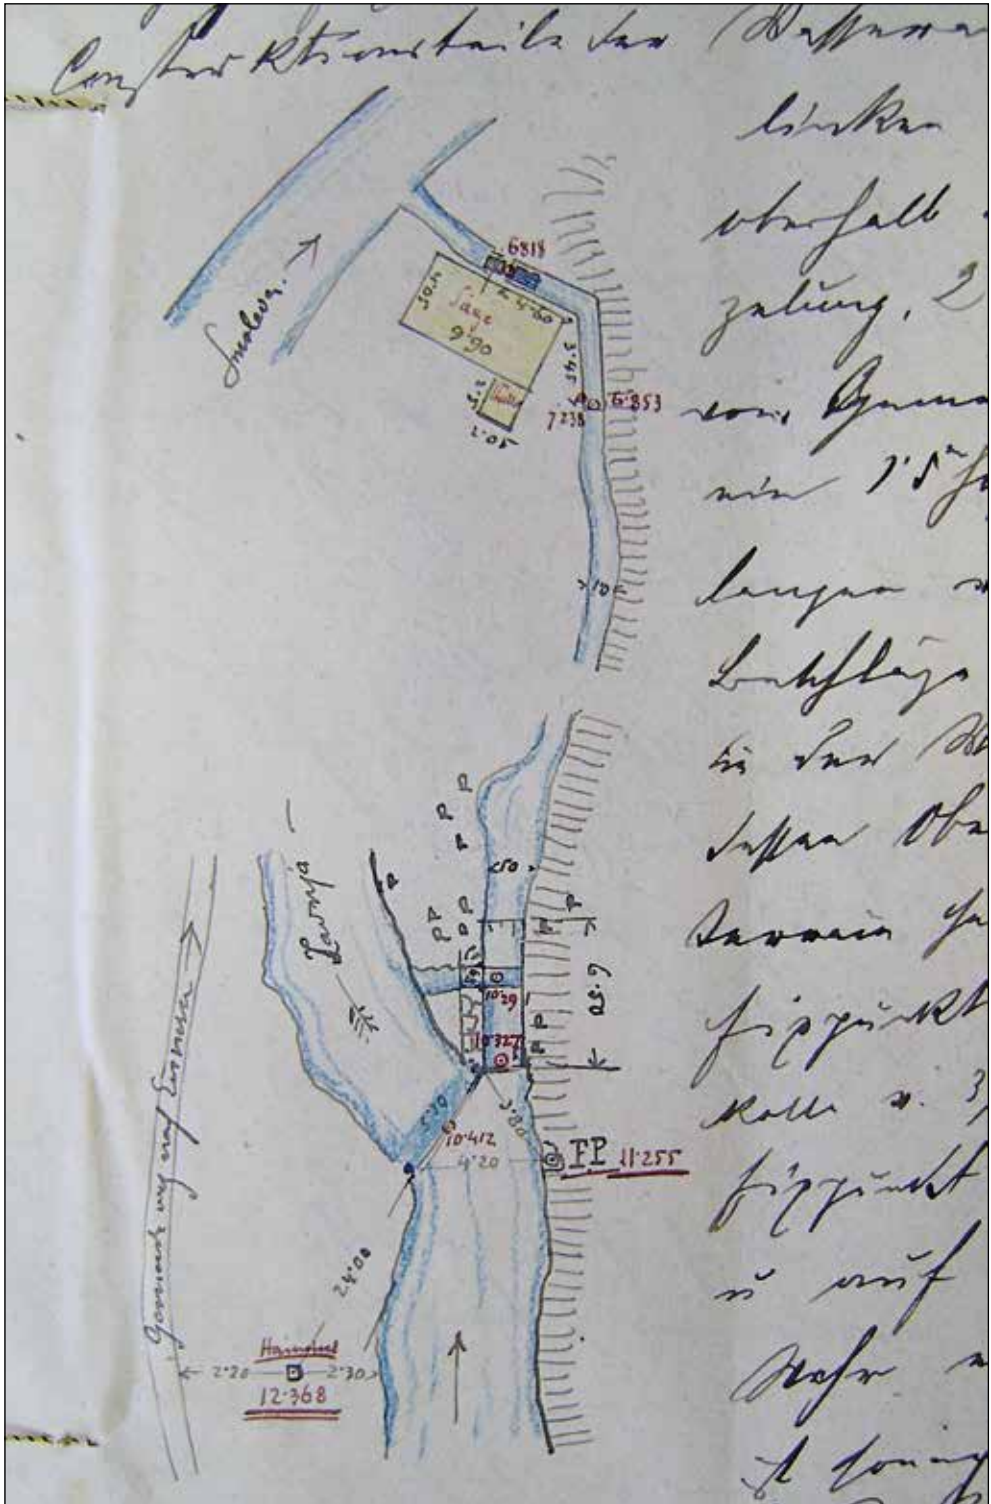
Constructionstheile des (Wassern
Werken
oberhalb
zahlung. 2)
vom Sperrn
ein 1·5 s
langen
Durchschläge
in den
dessen Ob
daraus
Fixpunkt
Kolle u. 3
Fixpunkt
u auf
Wehr
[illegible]

Saalach
6·818
Säge
9·90
6·853
7·238
10·412
10·29
10·327
FP 11·255
Lammer
Gemeindeweg nach Einöden
Hammerhaus
12·368
2·20
2·30
24·00
4·20
3·80
5·10
9·20
10
50